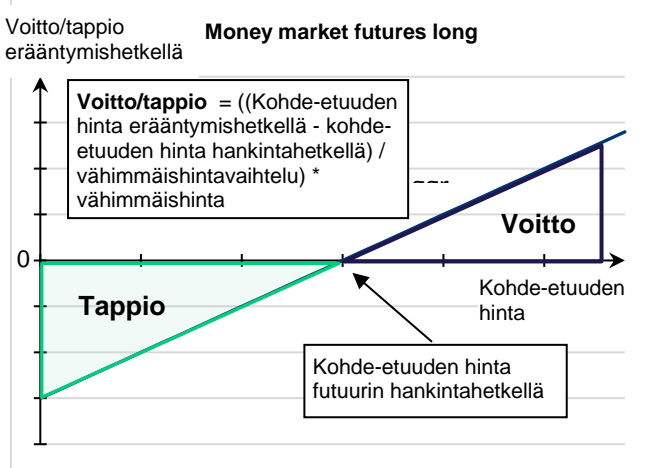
Voitto/tappio erääntymishetkellä

**Money market futures long**

**Voitto/tappio** = ((Kohde-etuuden hinta erääntymishetkellä - kohde-etuuden hinta hankintahetkellä) / vähimmäishintavaihtelu) * vähimmäishinta

**Voitto**

0

**Tappio**

Kohde-etuuden hinta

Kohde-etuuden hinta futuurin hankintahetkellä